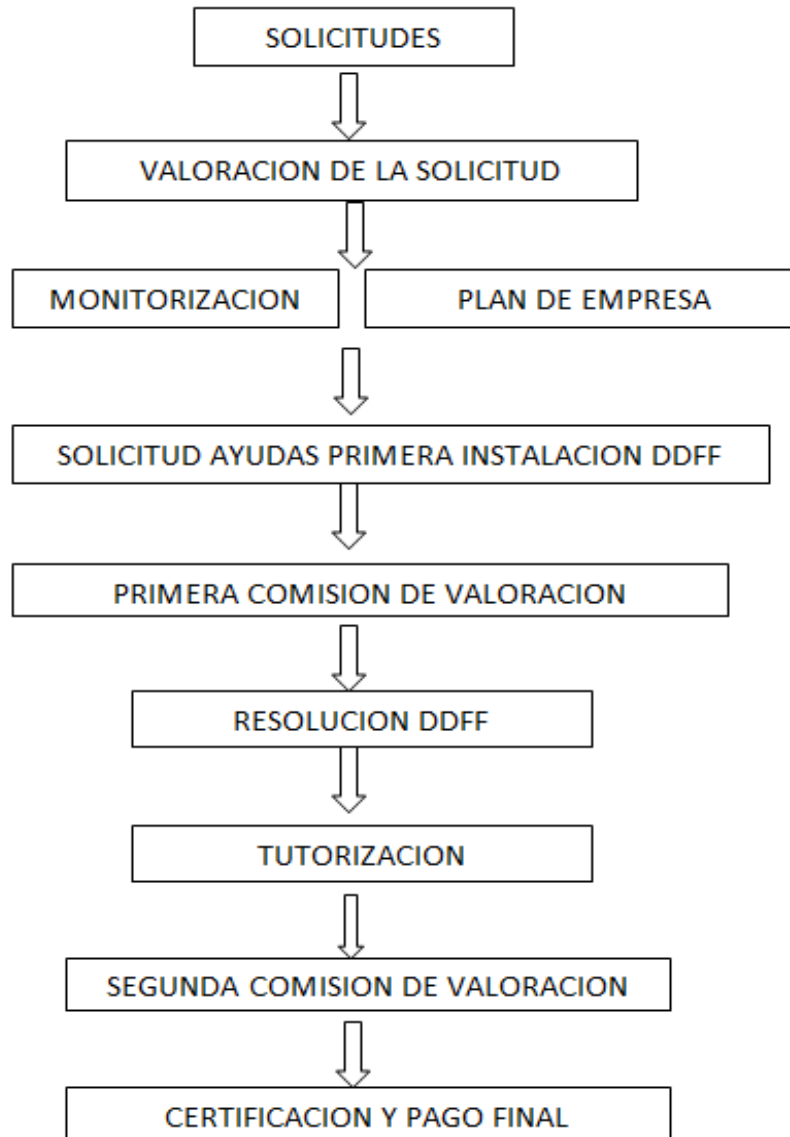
SOLICITUDES

VALORACION DE LA SOLICITUD

MONITORIZACION

PLAN DE EMPRESA

SOLICITUD AYUDAS PRIMERA INSTALACION DDFF

PRIMERA COMISION DE VALORACION

RESOLUCION DDFF

TUTORIZACION

SEGUNDA COMISION DE VALORACION

CERTIFICACION Y PAGO FINAL